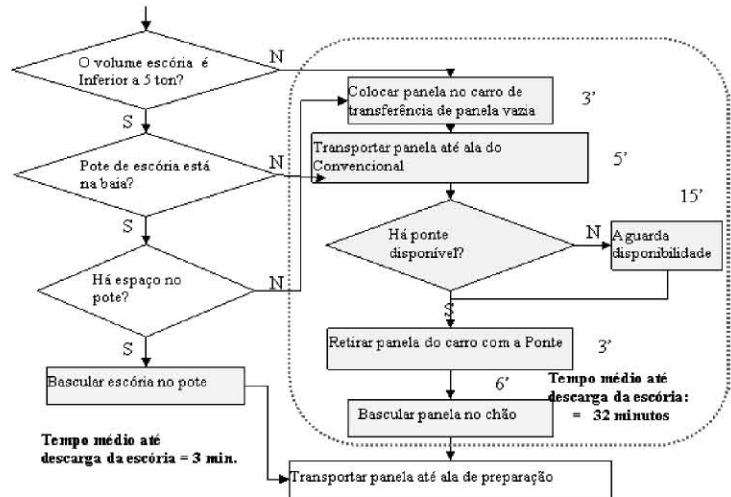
O volume escória é Inferior a 5 ton?

N

S

Pote de escória está na baia?

N

S

Há espaço no pote?

N

S

Bascular escória no pote

Tempo médio até descarga da escória = 3 min.

Colocar panela no carro de transferência de panela vazia

3'

Transportar panela até ala do Convencional

5'

15'

Há ponte disponível?

N

Aguarda disponibilidade

S

Retirar panela do carro com a Ponte

3'

6'

Tempo médio até descarga da escória: = 32 minutos

Bascular panela no chão

Transportar panela até ala de preparação